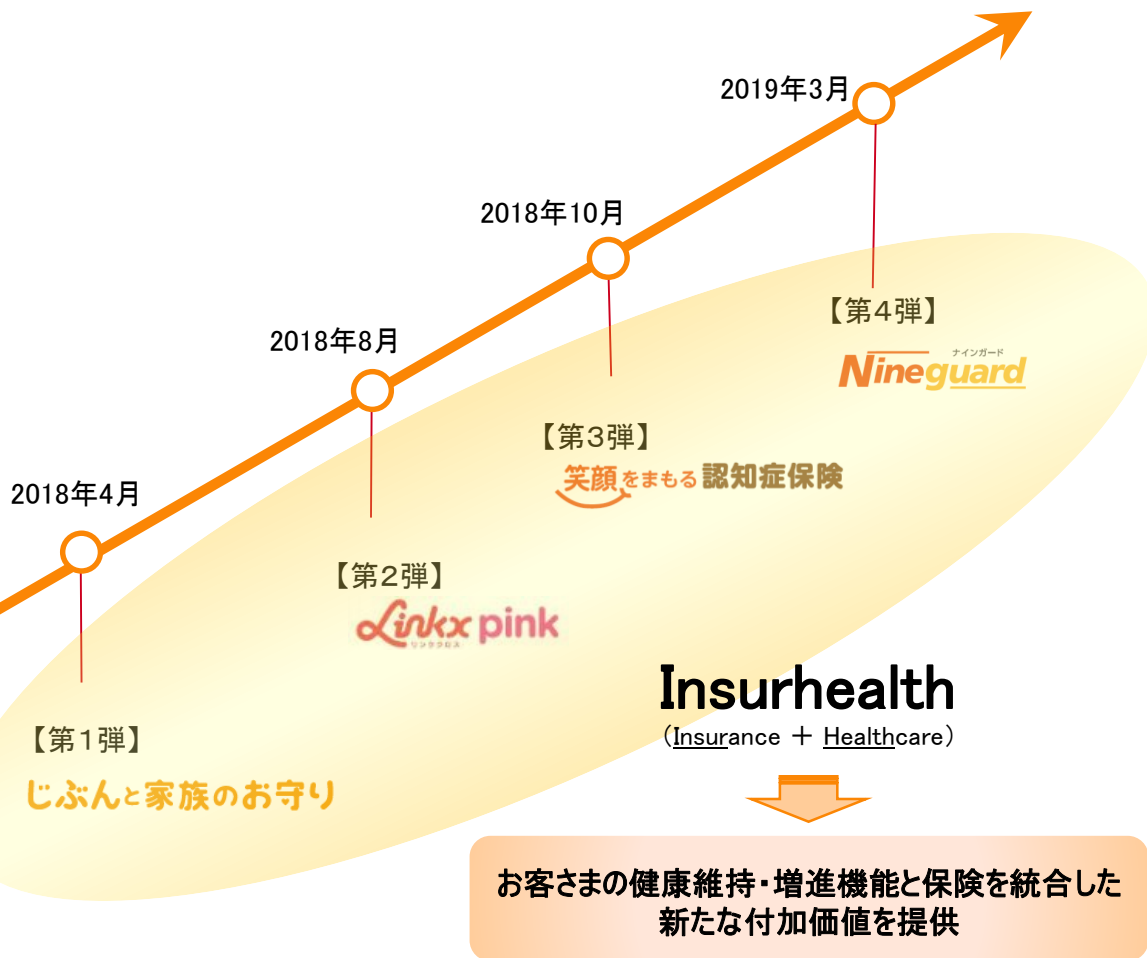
2019年3月

2018年10月

2018年8月

2018年4月

【第4弾】
ナインガード
Nineguard

【第3弾】
笑顔をまもる認知症保険

【第2弾】
Linkx pink
リンクロス

【第1弾】
じぶんと家族のお守り

Insurhealth
（Insurance ＋ Healthcare）

お客さまの健康維持・増進機能と保険を統合した新たな付加価値を提供